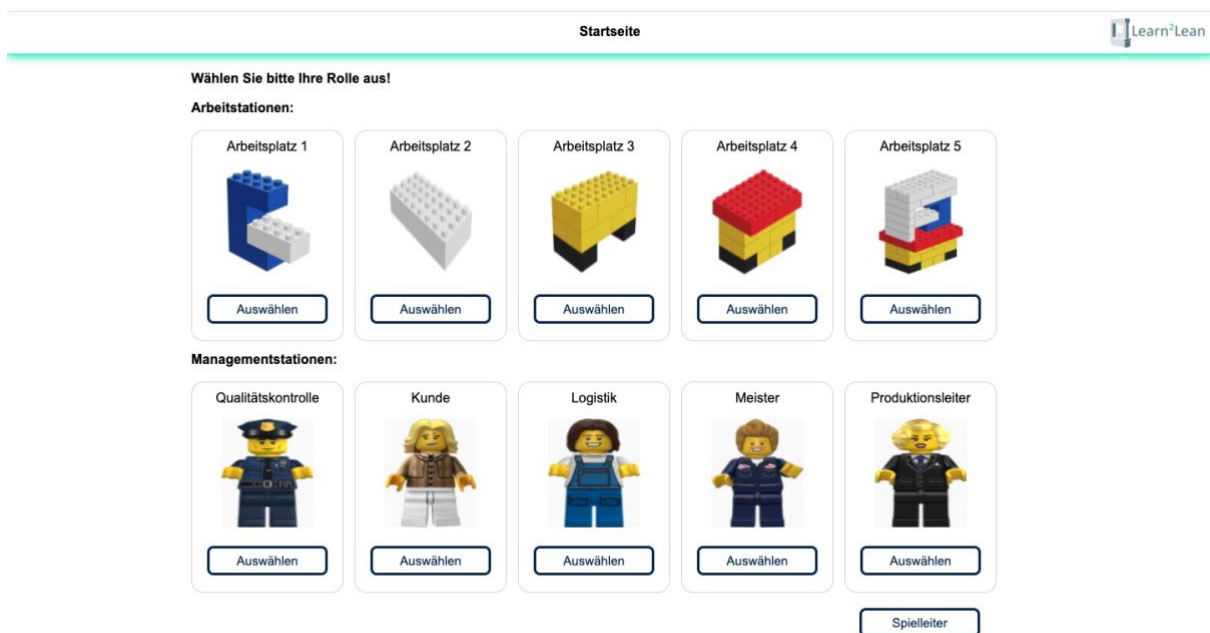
Startseite

Learn²Lean

Wählen Sie bitte Ihre Rolle aus!

Arbeitsstationen:

Arbeitsplatz 1
Auswählen

Arbeitsplatz 2
Auswählen

Arbeitsplatz 3
Auswählen

Arbeitsplatz 4
Auswählen

Arbeitsplatz 5
Auswählen

Managementstationen:

Qualitätskontrolle
Auswählen

Kunde
Auswählen

Logistik
Auswählen

Meister
Auswählen

Produktionsleiter
Auswählen

Spielleiter